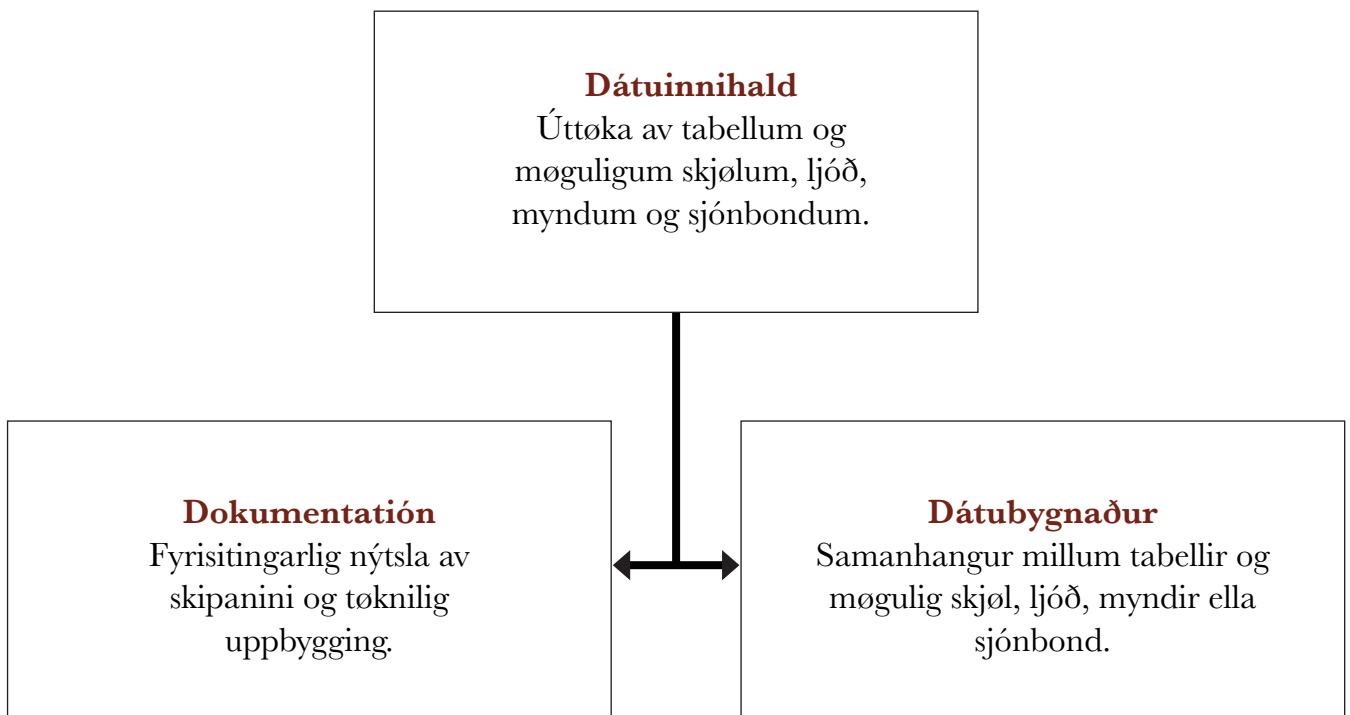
Dátuinnihald
Úttøka av tabellum og møguligum skjølum, ljóð, myndum og sjónbondum.

Dokumentatión
Fyrisitingarlig nýtsla av skipanini og tøknilig uppbygging.

Dátubygnaður
Samanhangur millum tabellir og møgulig skjøl, ljóð, myndir ella sjónbond.